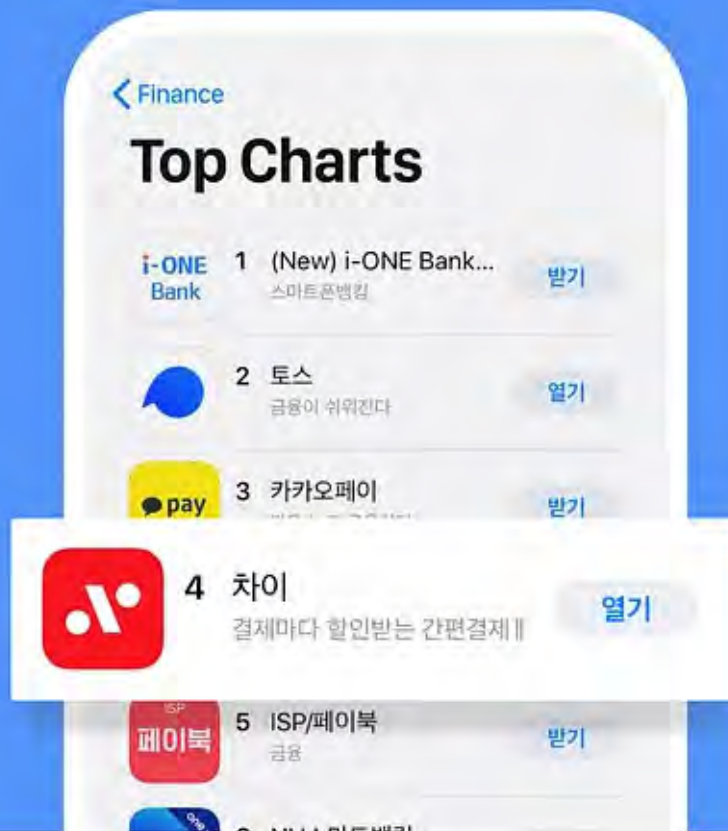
< Finance

Top Charts

i-ONE Bank 1 (New) i-ONE Bank... 스마트폰뱅킹 받기

2 토스 금융이 쉬워진다 열기

pay 3 카카오페이 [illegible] 받기

4 차이 결제마다 할인받는 간편결제 ‖ 열기

ISP 페이북 5 ISP/페이북 금융 받기

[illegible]